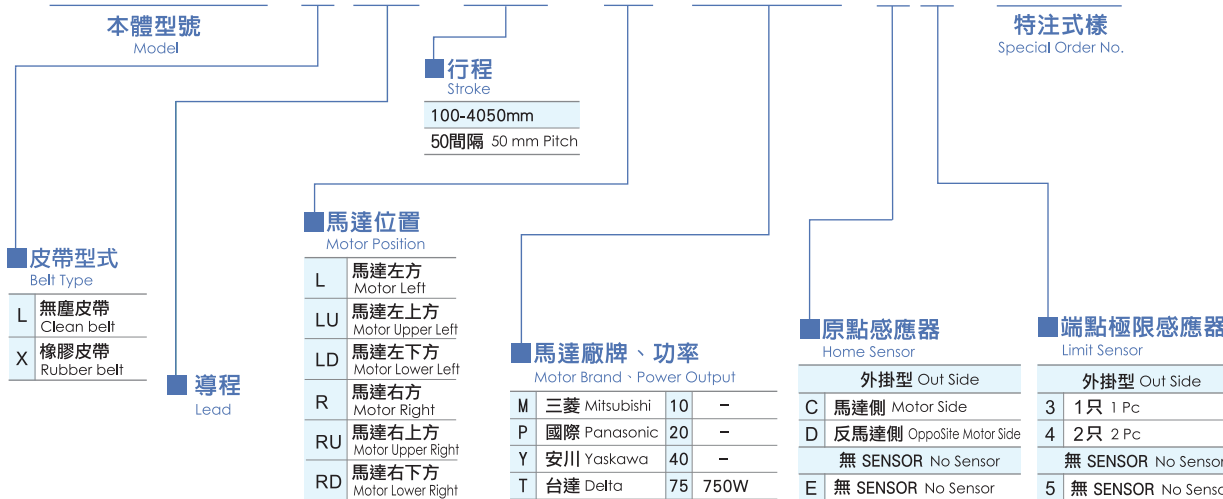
本體型號
Model

特注式樣
Special Order No.

行程
Stroke

| 100-4050mm |
|---|
| 50間隔 50 mm Pitch |

皮帶型式
Belt Type

| L | 無塵皮帶 Clean belt |
|---|---|
| X | 橡膠皮帶 Rubber belt |

導程
Lead

馬達位置
Motor Position

| L | 馬達左方 Motor Left |
|---|---|
| LU | 馬達左上方 Motor Upper Left |
| LD | 馬達左下方 Motor Lower Left |
| R | 馬達右方 Motor Right |
| RU | 馬達右上方 Motor Upper Right |
| RD | 馬達右下方 Motor Lower Right |

馬達廠牌、功率
Motor Brand、Power Output

| M | 三菱 Mitsubishi | 10 | – |
|---|---|---|---|
| P | 國際 Panasonic | 20 | – |
| Y | 安川 Yaskawa | 40 | – |
| T | 台達 Delta | 75 | 750W |

原點感應器
Home Sensor

| 外掛型 Out Side | |
|---|---|
| C | 馬達側 Motor Side |
| D | 反馬達側 OppoSite Motor Side |
| 無 SENSOR No Sensor | |
| E | 無 SENSOR No Sensor |

端點極限感應器
Limit Sensor

| 外掛型 Out Side | |
|---|---|
| 3 | 1只 1 Pc |
| 4 | 2只 2 Pc |
| 無 SENSOR No Sensor | |
| 5 | 無 SENSOR No Sens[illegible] |